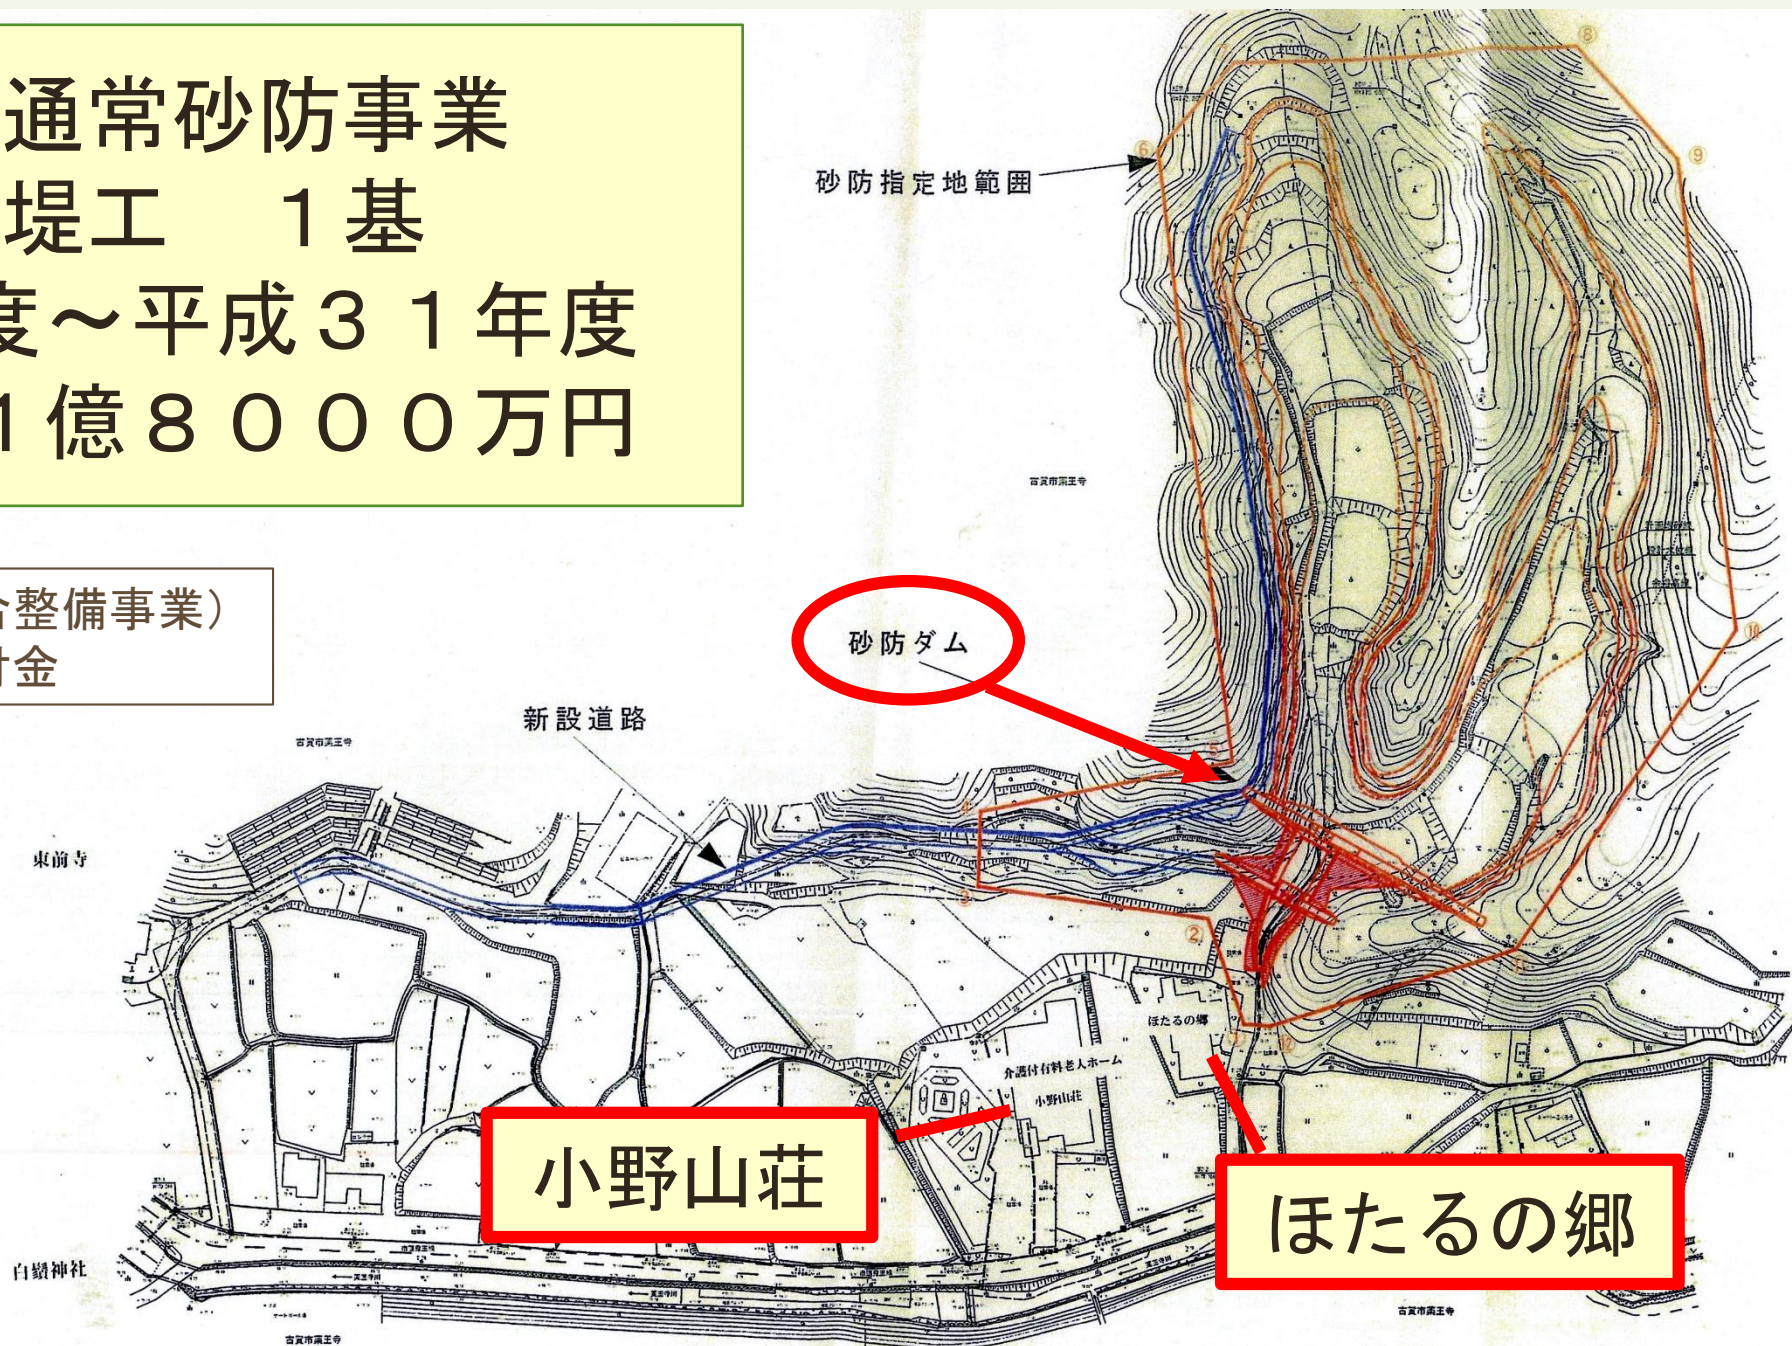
通常砂防事業
堤工　１基
度～平成３１年度
１億８０００万円

合整備事業）
付金

砂防指定地範囲

砂防ダム

新設道路

甲賀市満王寺

東前寺

ほたるの郷

介護付有料老人ホーム
小野山荘

小野山荘

ほたるの郷

白鬚神社

甲賀市満王寺